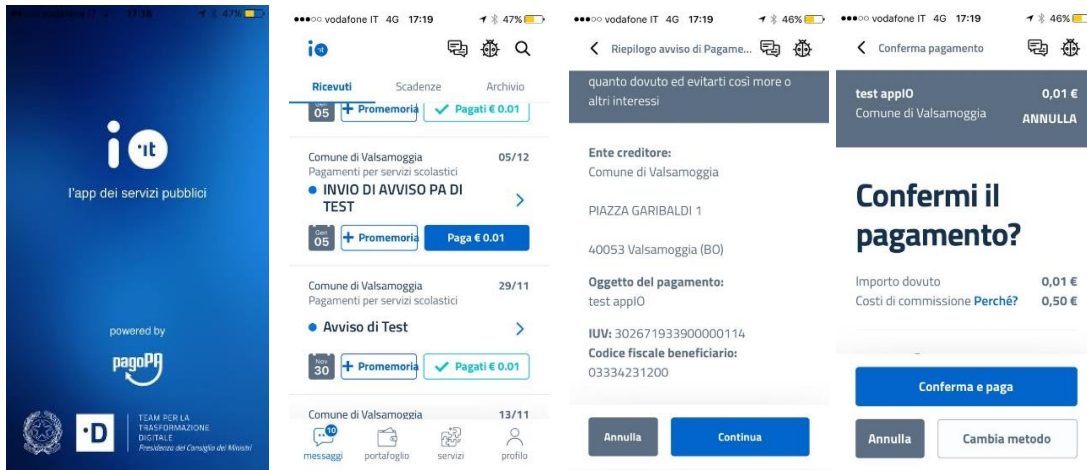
17:18 47%

io ·it

l'app dei servizi pubblici

powered by

pagoPA

·D TEAM PER LA TRASFORMAZIONE DIGITALE Presidenza del Consiglio dei Ministri

●●●○○ vodafone IT 4G 17:19 47%

io

Ricevuti Scadenze Archivio

05 + Promemoria ✓ Pagati € 0.01

Comune di Valsamoggia 05/12
Pagamenti per servizi scolastici
● INVIO DI AVVISO PA DI TEST

Gen 05 + Promemoria Paga € 0.01

Comune di Valsamoggia 29/11
Pagamenti per servizi scolastici
● Avviso di Test

Nov 30 + Promemoria ✓ Pagati € 0.01

Comune di Valsamoggia 13/11

10 messaggi portafoglio servizi profilo

●●●○○ vodafone IT 4G 17:19 46%

< Riepilogo avviso di Pagame...

quanto dovuto ed evitarti così more o altri interessi

Ente creditore:
Comune di Valsamoggia

PIAZZA GARIBALDI 1

40053 Valsamoggia (BO)

Oggetto del pagamento:
test appIO

IUV: 302671933900000114
Codice fiscale beneficiario:
03334231200

Annulla Continua

●●●○○ vodafone IT 4G 17:19 46%

< Conferma pagamento

test appIO 0,01 €
Comune di Valsamoggia ANNULLA

Confermi il pagamento?

Importo dovuto 0,01 €
Costi di commissione Perché? 0,50 €

Conferma e paga

Annulla Cambia metodo